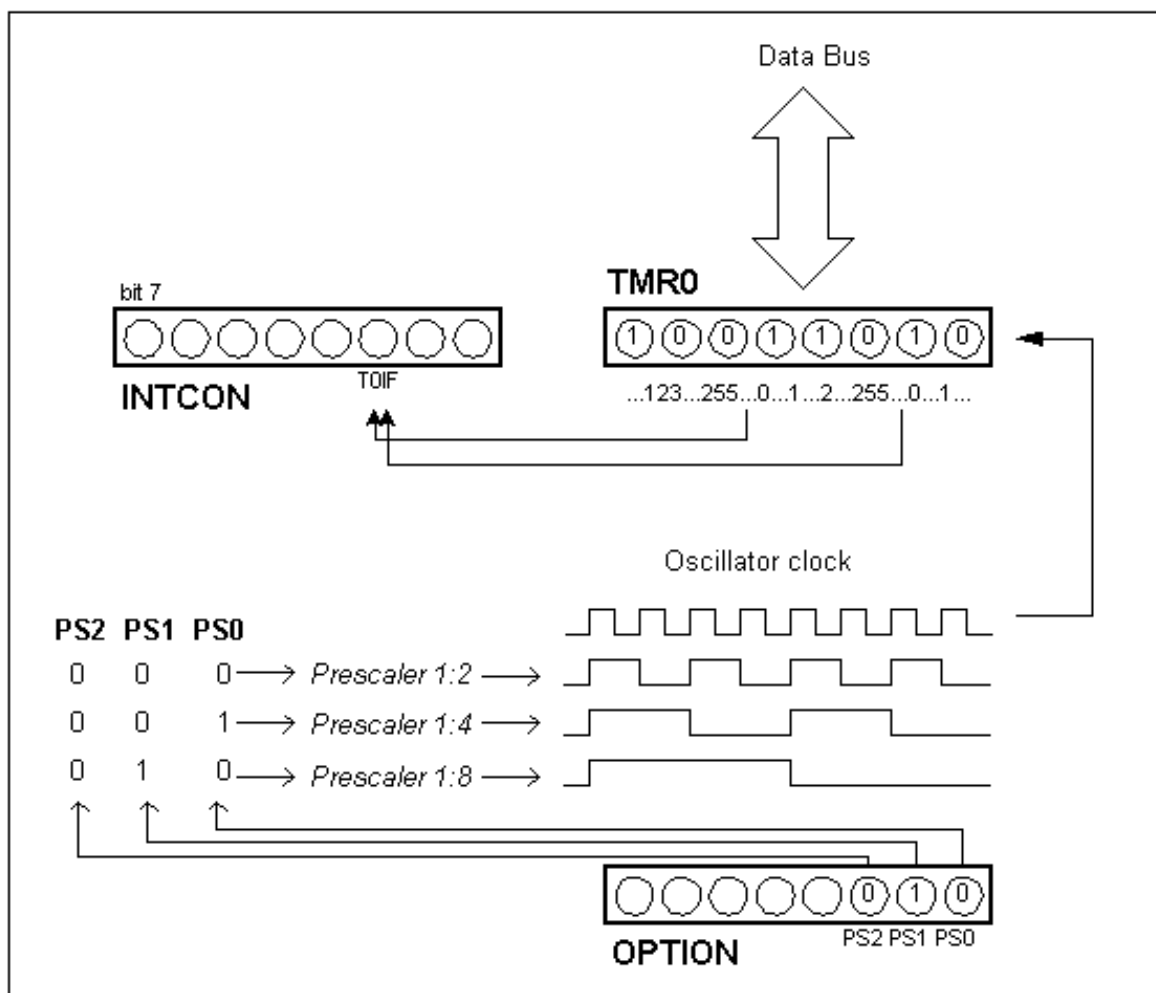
Data Bus

bit 7

INTCON

T0IF

TMR0

1 0 0 1 1 0 1 0

...123...255...0...1...2...255...0...1...

Oscillator clock

PS2 PS1 PS0

0 0 0 → *Prescaler 1:2* →

0 0 1 → *Prescaler 1:4* →

0 1 0 → *Prescaler 1:8* →

0 1 0

OPTION

PS2 PS1 PS0